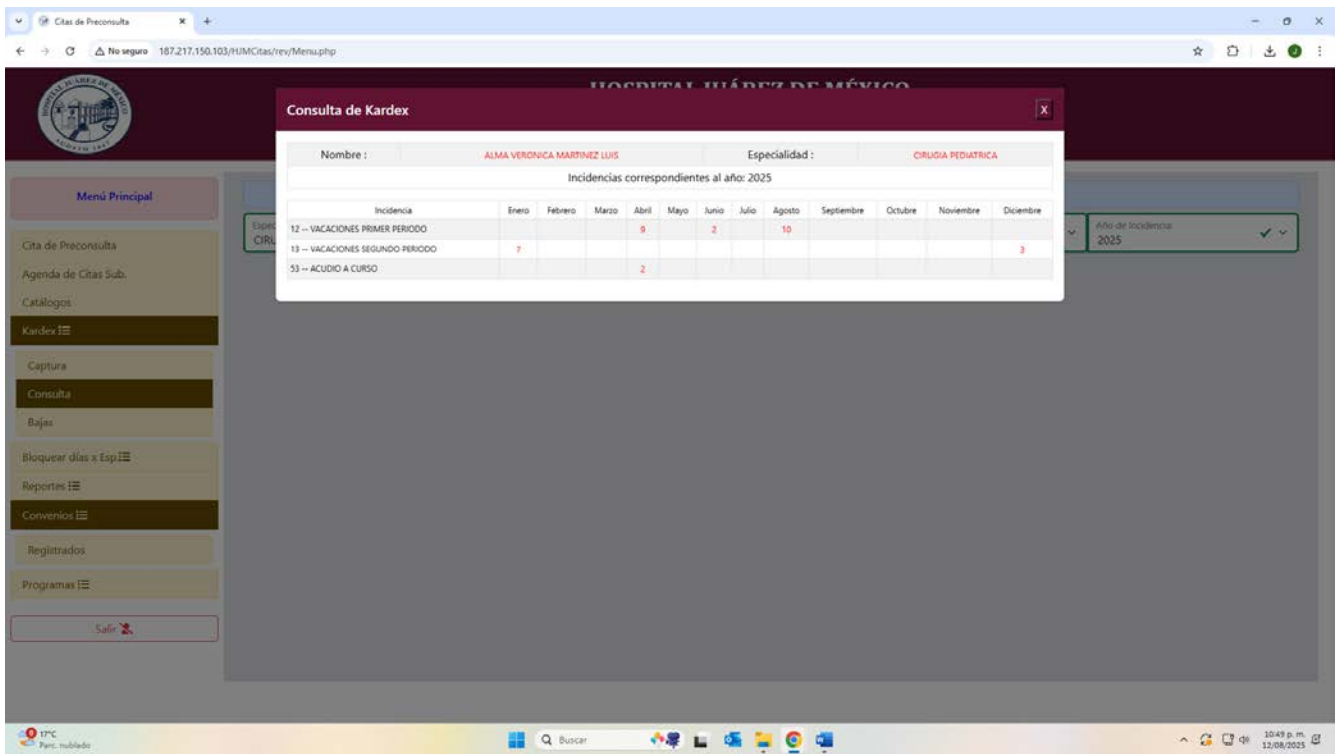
Citas de Preconsulta

No seguro 187.217.150.103/HJMCitas/rev/Menu.php

HOSPITAL JUÁREZ DE MÉXICO

Menú Principal

Cita de Preconsulta
Agenda de Citas Sub.
Catálogos
Kardex
Captura
Consulta
Bajas
Bloquear días x Esp
Reportes
Convenios
Registrados
Programas
Salir

Espe
CIRU

Año de Incidencia
2025

Consulta de Kardex

X

| Nombre : | ALMA VERONICA MARTINEZ LUIS | Especialidad : | CIRUGIA PEDIATRICA |
|---|---|---|---|

Incidencias correspondientes al año: 2025

| Incidencia | Enero | Febrero | Marzo | Abril | Mayo | Junio | Julio | Agosto | Septiembre | Octubre | Noviembre | Diciembre |
|---|---|---|---|---|---|---|---|---|---|---|---|---|
| 12 -- VACACIONES PRIMER PERIODO | | | | 9 | | 2 | | 10 | | | | |
| 13 -- VACACIONES SEGUNDO PERIODO | 7 | | | | | | | | | | | 3 |
| 53 -- ACUDIO A CURSO | | | | 2 | | | | | | | | |

17°C
Parc. nublado

Buscar

10:49 p. m.
12/08/2025